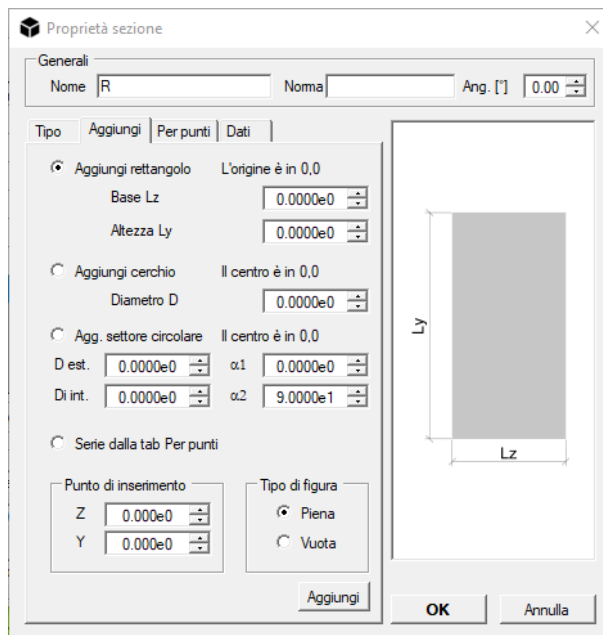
Proprietà sezione

Generali
Nome R
Norma
Ang. [°] 0.00

Tipo | Aggiungi | Per punti | Dati

Aggiungi rettangolo   L'origine è in 0,0
Base Lz 0.0000e0
Altezza Ly 0.0000e0

Aggiungi cerchio   Il centro è in 0,0
Diametro D 0.0000e0

Agg. settore circolare   Il centro è in 0,0
D est. 0.0000e0   α1 0.0000e0
Di int. 0.0000e0   α2 9.0000e1

Serie dalla tab Per punti

Punto di inserimento
Z 0.000e0
Y 0.000e0

Tipo di figura
Piena
Vuota

Aggiungi

Ly
Lz

OK
Annulla